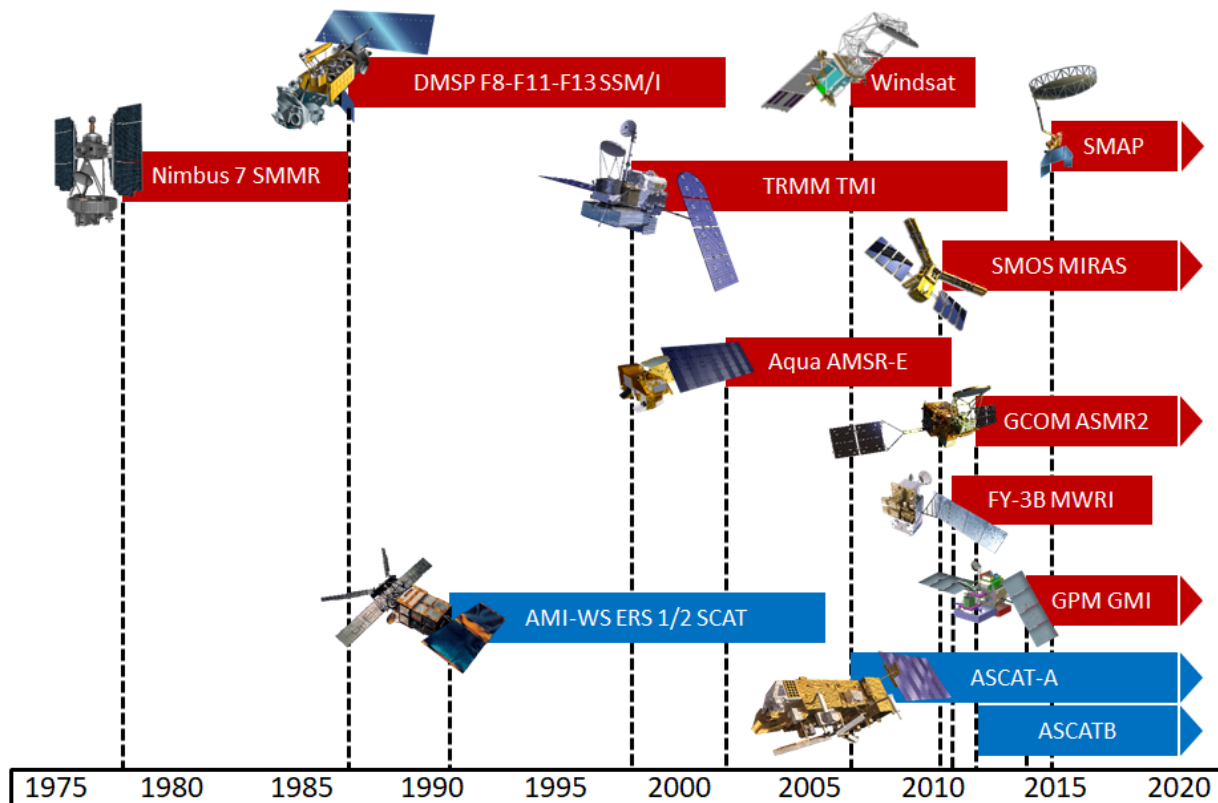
DMSP F8-F11-F13 SSM/I

Windsat

SMAP

Nimbus 7 SMMR

TRMM TMI

SMOS MIRAS

Aqua AMSR-E

GCOM ASMR2

FY-3B MWRI

AMI-WS ERS 1/2 SCAT

GPM GMI

ASCAT-A

ASCATB

1975 1980 1985 1990 1995 2000 2005 2010 2015 2020